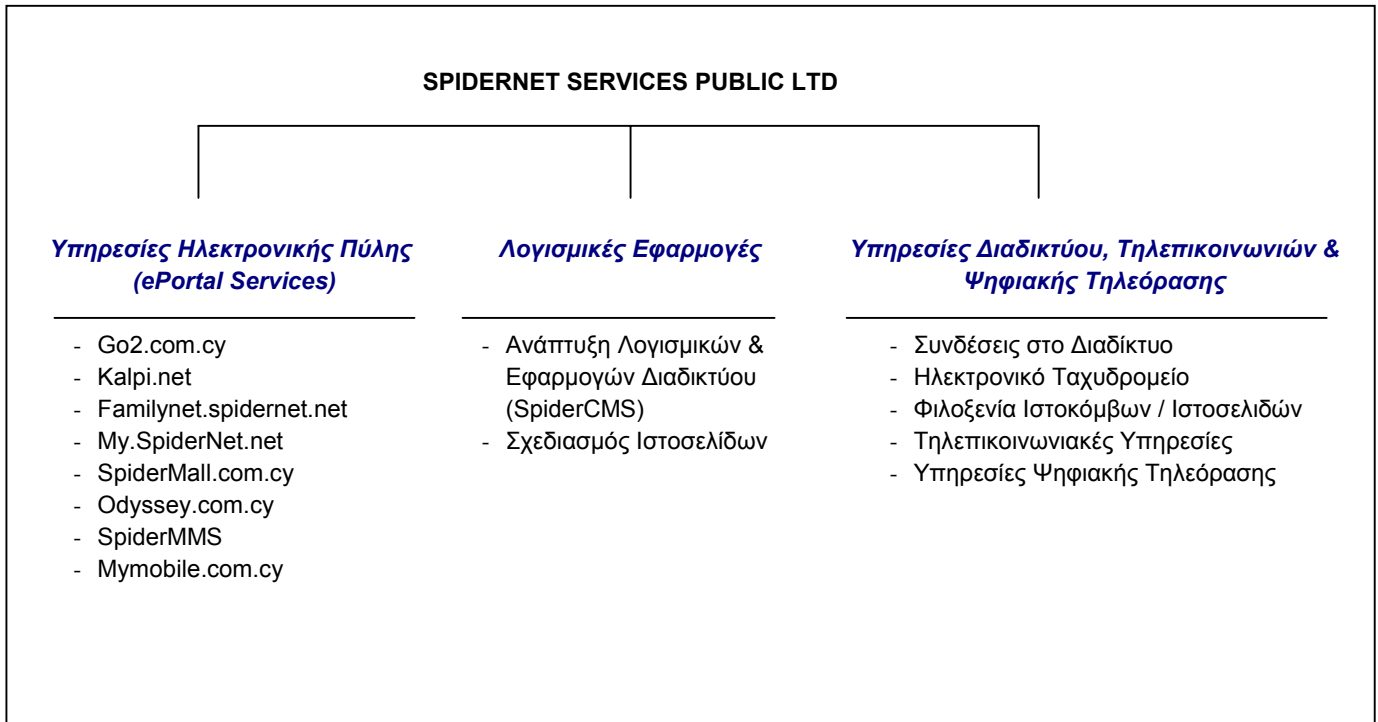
SPIDERNET SERVICES PUBLIC LTD

Υπηρεσίες Ηλεκτρονικής Πύλης (ePortal Services)

- Go2.com.cy
- Kalpi.net
- Familynet.spidernet.net
- My.SpiderNet.net
- SpiderMall.com.cy
- Odyssey.com.cy
- SpiderMMS
- Mymobile.com.cy

Λογισμικές Εφαρμογές

- Ανάπτυξη Λογισμικών & Εφαρμογών Διαδικτύου (SpiderCMS)
- Σχεδιασμός Ιστοσελίδων

Υπηρεσίες Διαδικτύου, Τηλεπικοινωνιών & Ψηφιακής Τηλεόρασης

- Συνδέσεις στο Διαδίκτυο
- Ηλεκτρονικό Ταχυδρομείο
- Φιλοξενία Ιστοκόμβων / Ιστοσελιδών
- Τηλεπικοινωνιακές Υπηρεσίες
- Υπηρεσίες Ψηφιακής Τηλεόρασης